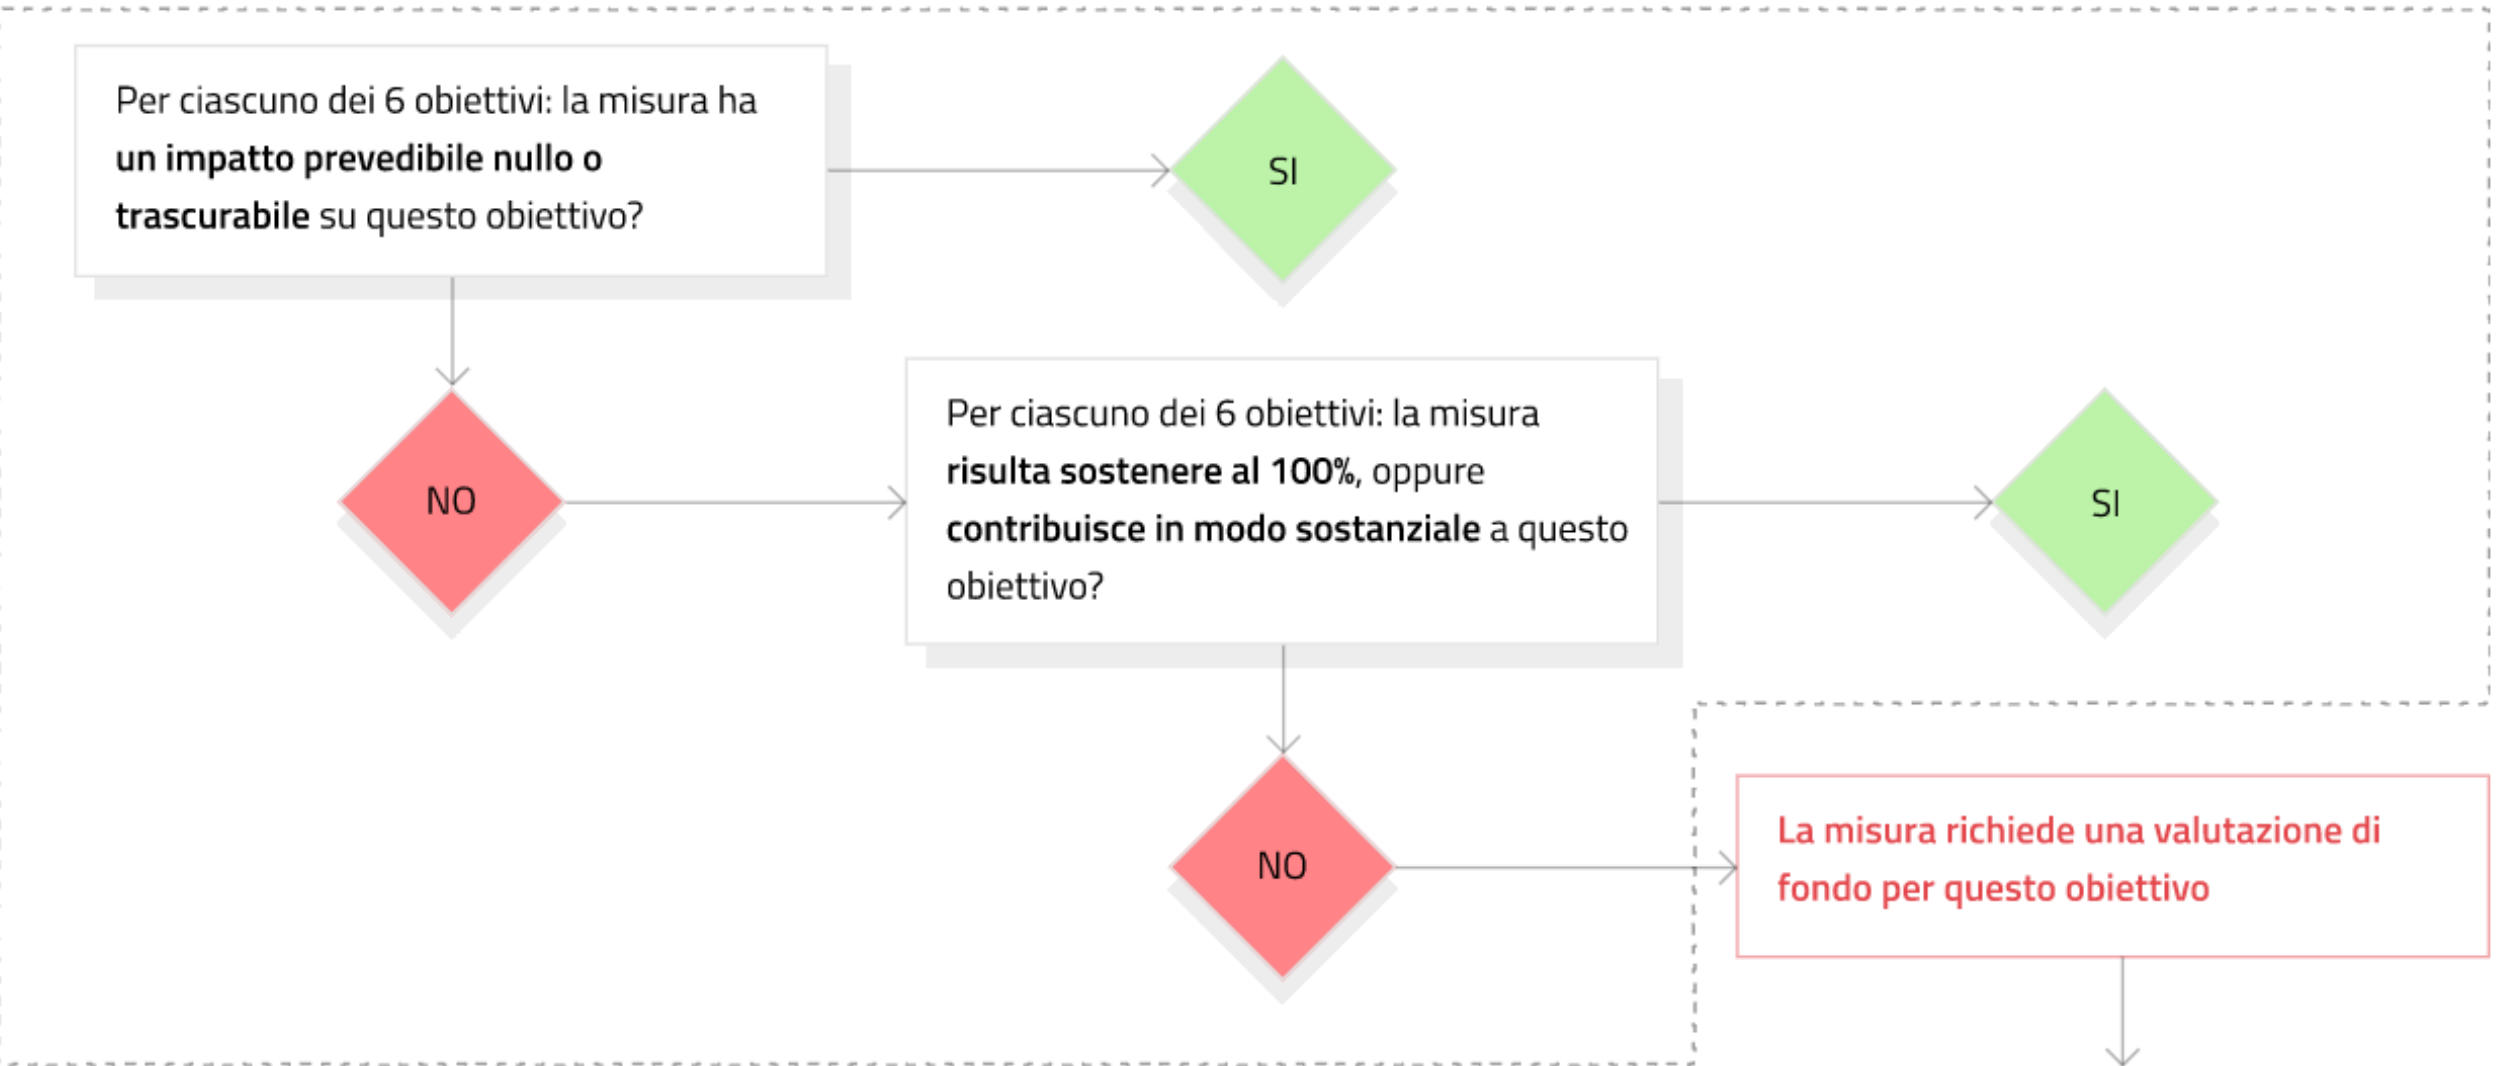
Per ciascuno dei 6 obiettivi: la misura ha **un impatto prevedibile nullo o trascurabile** su questo obiettivo?

SI

NO

Per ciascuno dei 6 obiettivi: la misura **risulta sostenere al 100%**, oppure **contribuisce in modo sostanziale** a questo obiettivo?

SI

NO

La misura richiede una valutazione di fondo per questo obiettivo